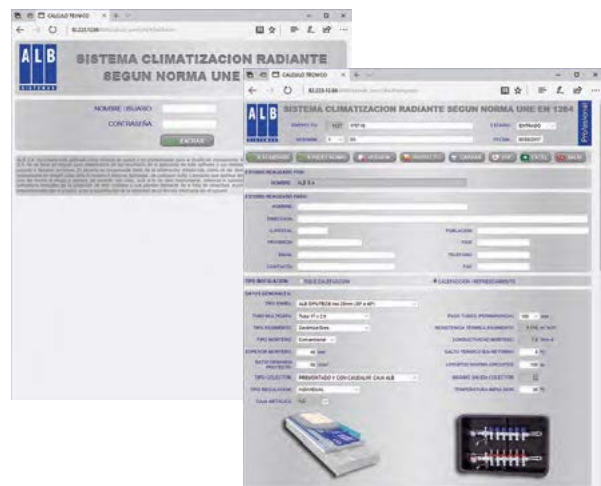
CALCULO TECNICO

ALB

SISTEMA CLIMATIZACION RADIANTE SEGUN NORMA UNE

NOMBRE USUARIO
CONTRASEÑA
ENTRAR

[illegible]

CALCULO TECNICO

ALB

SISTEMA CLIMATIZACION RADIANTE SEGUN NORMA UNE EN 1264

Profesional

ESTADO: ENTRADO
FECHA: 30/03/2017

ESTUDIO REALIZADO POR:
NOMBRE ALB S.A.

ESTUDIO REALIZADO PARA:
NOMBRE
DIRECCION
C.POSTAL
POBLACION
PROVINCIA
NIF
EMAIL
TELEFONO
CONTACTO
FAX

TIPO INSTALACION: SOLO CALEFACCION  CALEFACCION - REFRESCAMIENTO

DATOS GENERALES
TIPO PANEL
TUBO MULTICAPA
TIPO PAVIMENTO
TIPO MORTERO
ESPESOR MORTERO
SALTO DEMANDA PROYECTO
TIPO COLECTOR
TIPO REGULACION
PASO TUBOS (PERIMETRICO)
RESISTENCIA TERMICA PAVIMENTO
CONDUCTIVIDAD MORTERO
SALTO TERMICO IDA-RETORNO
LONGITUD MAXIMA CIRCUITOS
MISMAS VIAS EN COLECTOR
TEMPERATURA IMPULSION